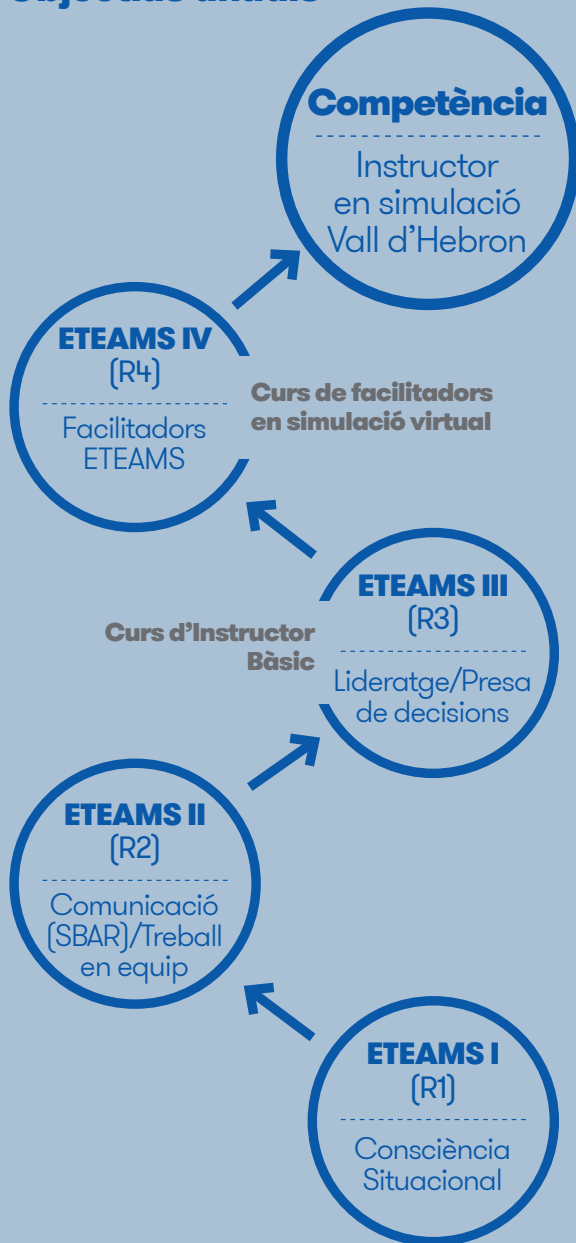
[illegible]

Competència

Instructor en simulació Vall d'Hebron

ETEAMS IV
(R4)

Facilitadors ETEAMS

Curs de facilitadors en simulació virtual

ETEAMS III
(R3)

Lideratge/Presa de decisions

Curs d'Instructor Bàsic

ETEAMS II
(R2)

Comunicació (SBAR)/Treball en equip

ETEAMS I
(R1)

Consciència Situacional